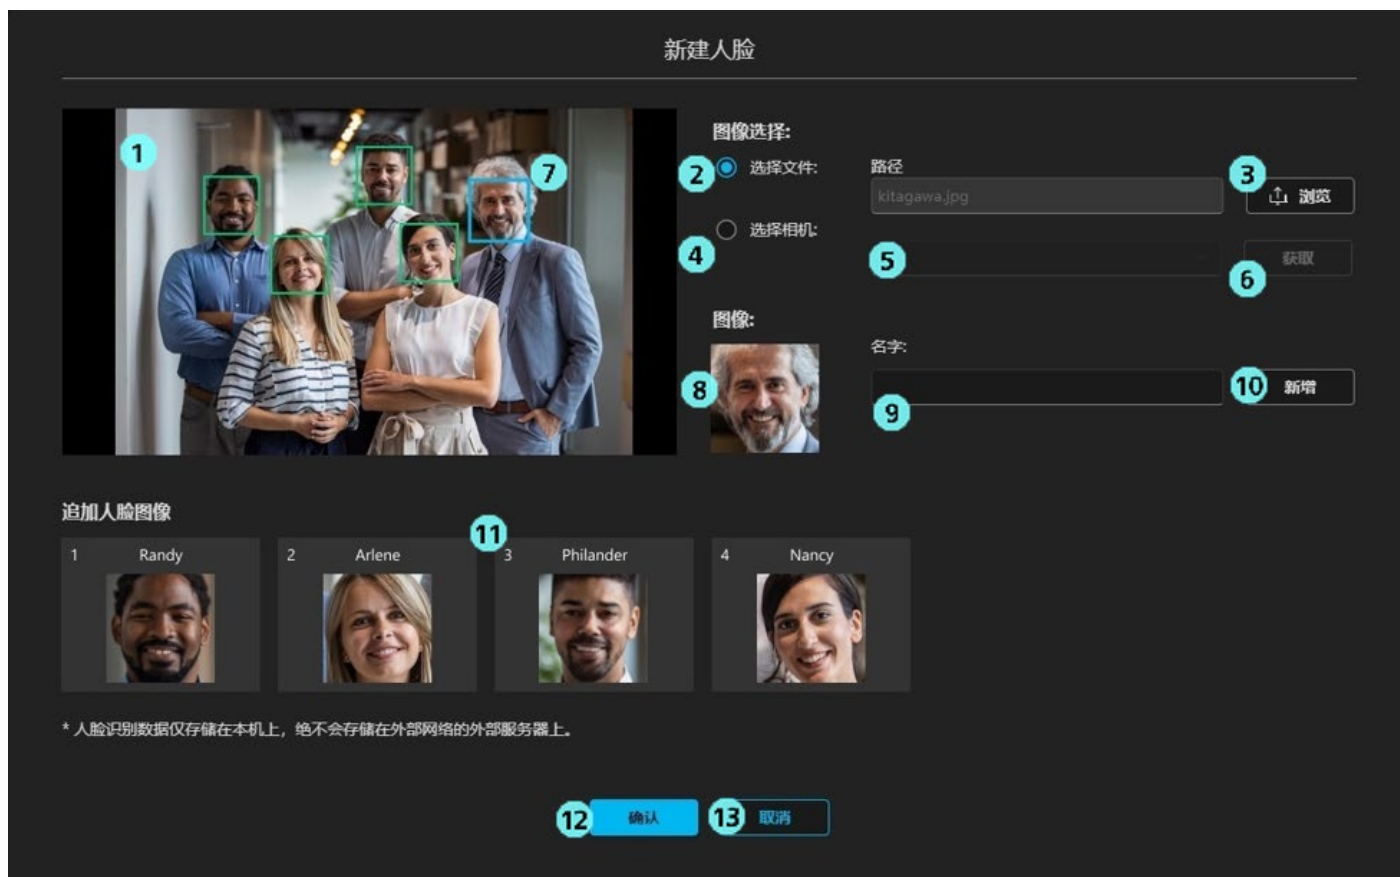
新建人脸

1

7

图像选择:

2 选择文件:

路径

kitagawa.jpg

3 浏览

4 选择相机:

5

获取

6

图像:

8

名字:

10 新增

9

追加人脸图像

11

1 Randy

2 Arlene

3 Philander

4 Nancy

* 人脸识别数据仅存储在本机上，绝不会存储在外部网络的外部服务器上。

12 确认

13 取消